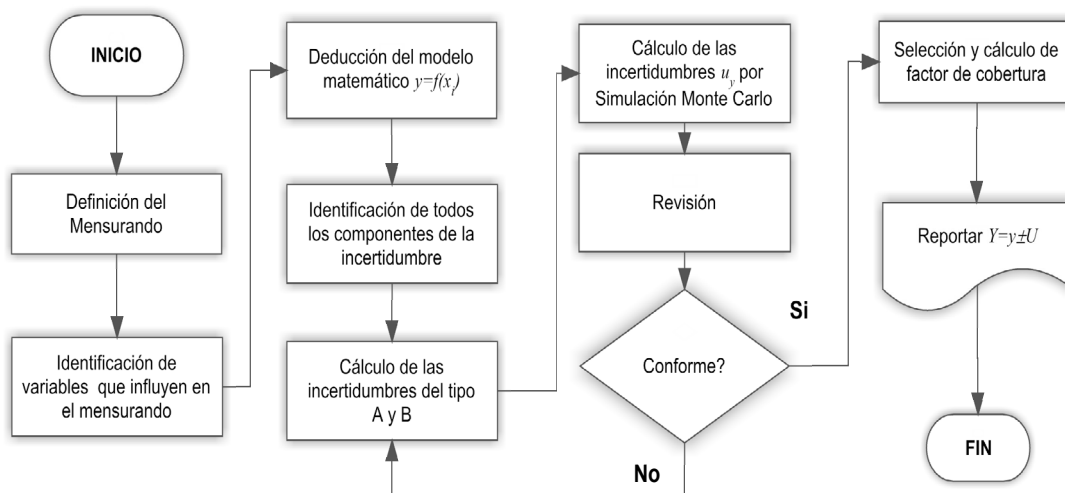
INICIO

Definición del Mensurando

Identificación de variables que influyen en el mensurando

Deducción del modelo matemático $y=f(x_i)$

Identificación de todos los componentes de la incertidumbre

Cálculo de las incertidumbres del tipo A y B

Cálculo de las incertidumbres $u_y$ por Simulación Monte Carlo

Revisión

Conforme?

Si

No

Selección y cálculo de factor de cobertura

Reportar $Y=y\pm U$

FIN